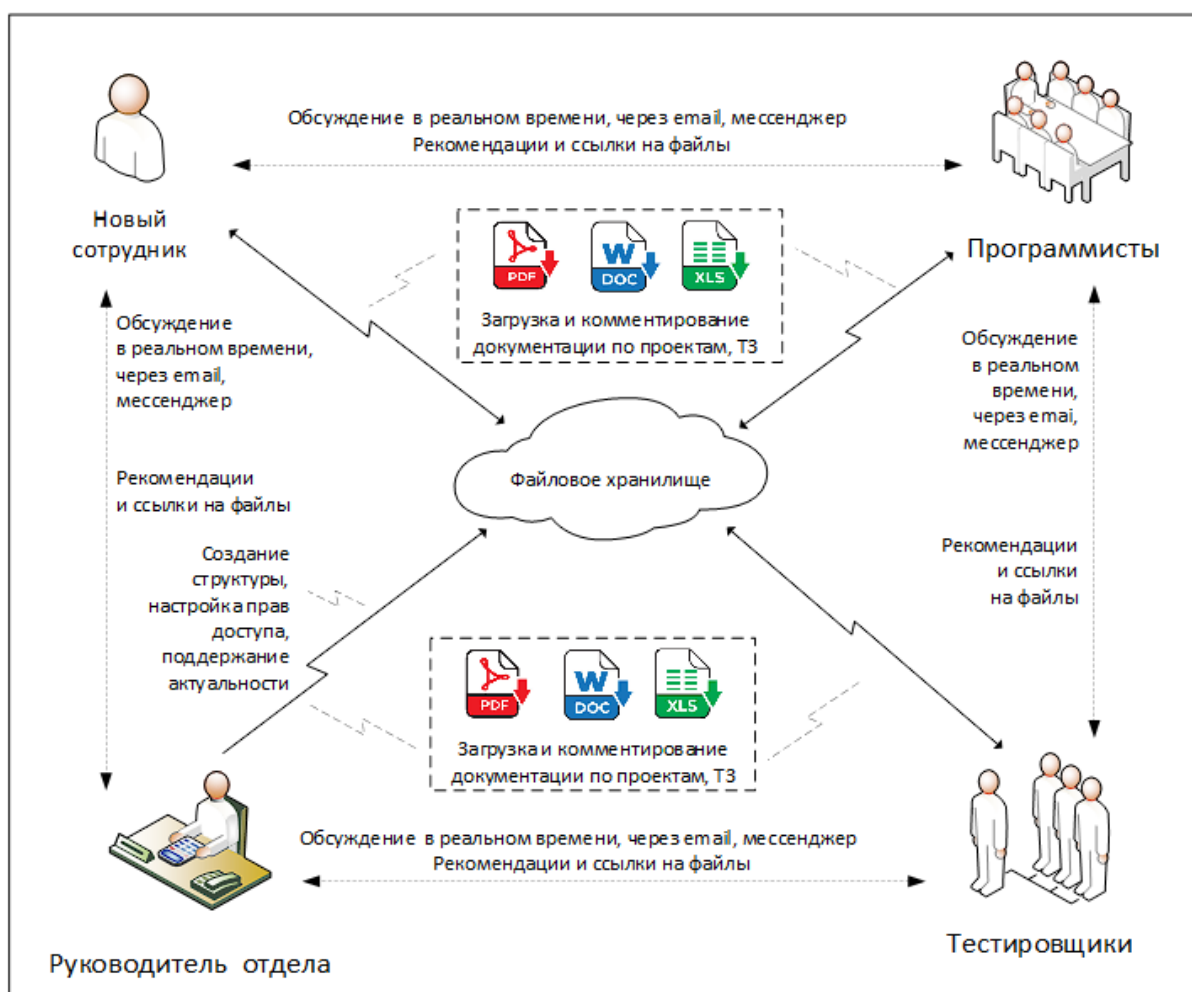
Обсуждение в реальном времени, через email, мессенджер
Рекомендации и ссылки на файлы

Новый сотрудник

PDF DOC XLS

Загрузка и комментирование документации по проектам, ТЗ

Программисты

Обсуждение в реальном времени, через email, мессенджер

Рекомендации и ссылки на файлы

Файловое хранилище

Обсуждение в реальном времени, через email, мессенджер

Рекомендации и ссылки на файлы

Создание структуры, настройка прав доступа, поддержание актуальности

PDF DOC XLS

Загрузка и комментирование документации по проектам, ТЗ

Обсуждение в реальном времени, через email, мессенджер
Рекомендации и ссылки на файлы

Руководитель отдела

Тестировщики